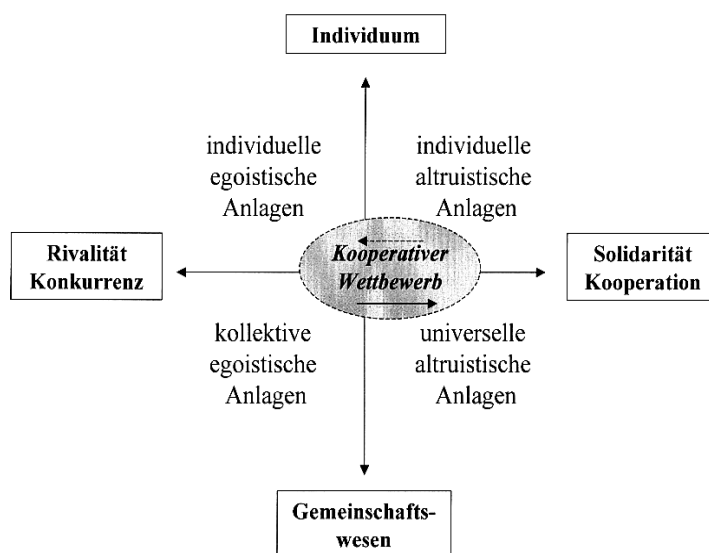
Individuum

individuelle egoistische Anlagen

individuelle altruistische Anlagen

Rivalität Konkurrenz

Kooperativer Wettbewerb

Solidarität Kooperation

kollektive egoistische Anlagen

universelle altruistische Anlagen

Gemeinschaftswesen